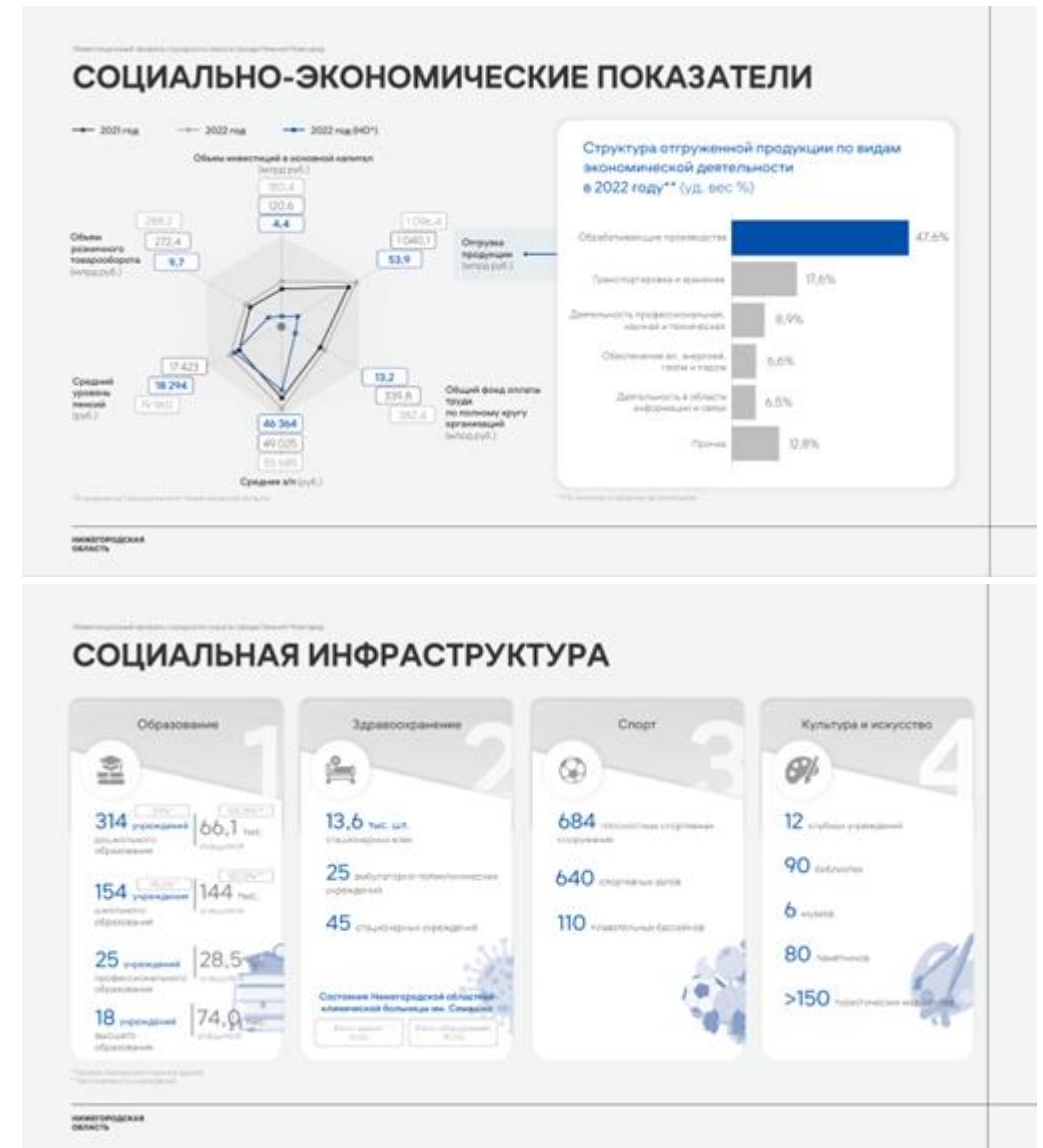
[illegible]

СОЦИАЛЬНО-ЭКОНОМИЧЕСКИЕ ПОКАЗАТЕЛИ

2021 год 2022 год 2022 год (НО*)

Объем инвестиций в основной капитал (млрд руб.)

180,4
120,6
4,4

Объемы розничного товарооборота (млрд руб.)

288,2
272,4
9,7

Отгрузка продукции (млрд руб.)

1 096,4
1 040,1
53,9

Средний уровень пенсий (руб.)

17 423
18 294
19 160

Общий фонд оплаты труда по полному кругу организаций (млрд руб.)

13,2
339,8
382,4

46 364
49 025
55 165

Средняя з/п (руб.)

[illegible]

Структура отгруженной продукции по видам экономической деятельности в 2022 году** (уд. вес %)

| Обрабатывающие производства | 47,6% |
|---|---|
| Транспортировка и хранение | 17,6% |
| Деятельность профессиональная, научная и техническая | 8,9% |
| Обеспечение эл. энергией, газом и паром | 6,6% |
| Деятельность в области информации и связи | 6,5% |
| Прочее | 12,8% |

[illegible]

НИЖЕГОРОДСКАЯ ОБЛАСТЬ

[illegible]

СОЦИАЛЬНАЯ ИНФРАСТРУКТУРА

Образование 1

314 учреждений дошкольного образования | 66,1 тыс. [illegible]

154 учреждения школьного образования | 144 тыс. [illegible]

25 учреждений профессионального образования | 28,5 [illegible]

18 учреждений высшего образования | 74,0 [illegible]

Здравоохранение 2

13,6 тыс. шт. стационарных коек

25 амбулаторно-поликлинических учреждений

45 стационарных учреждений

Состояние Нижегородской областной клинической больницы им. Семашко

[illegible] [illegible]

Спорт 3

684 плоскостных спортивных сооружения

640 спортивных залов

110 плавательных бассейнов

Культура и искусство 4

12 клубных учреждений

90 библиотек

6 музеев

80 памятников

>150 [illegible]

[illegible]

НИЖЕГОРОДСКАЯ ОБЛАСТЬ